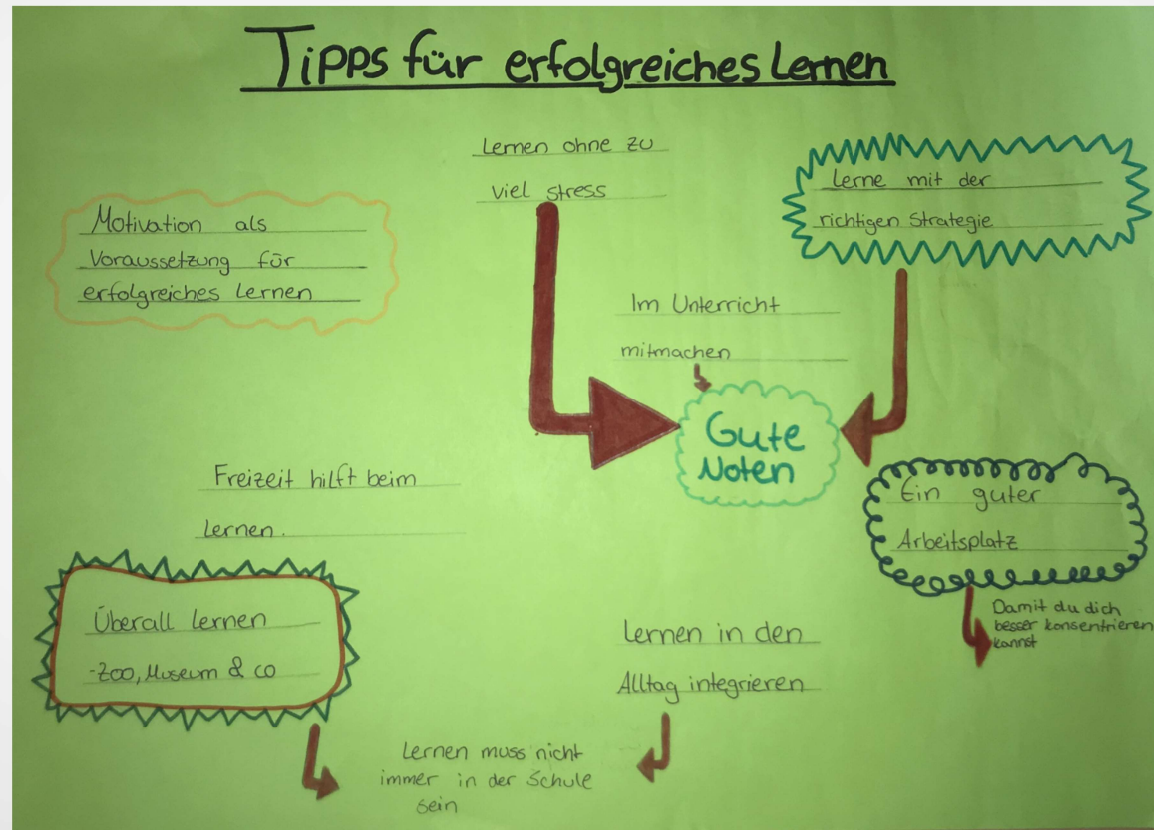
Tipps für erfolgreiches Lernen

Lernen ohne zu viel stress

Lerne mit der richtigen Strategie

Motivation als Voraussetzung für erfolgreiches Lernen

Im Unterricht mitmachen

Gute Noten

Freizeit hilft beim lernen.

Ein guter Arbeitsplatz

Damit du dich besser konsentrieren kannst

Überall lernen -Zoo, Museum & co

Lernen in den Alltag integrieren

Lernen muss nicht immer in der Schule sein